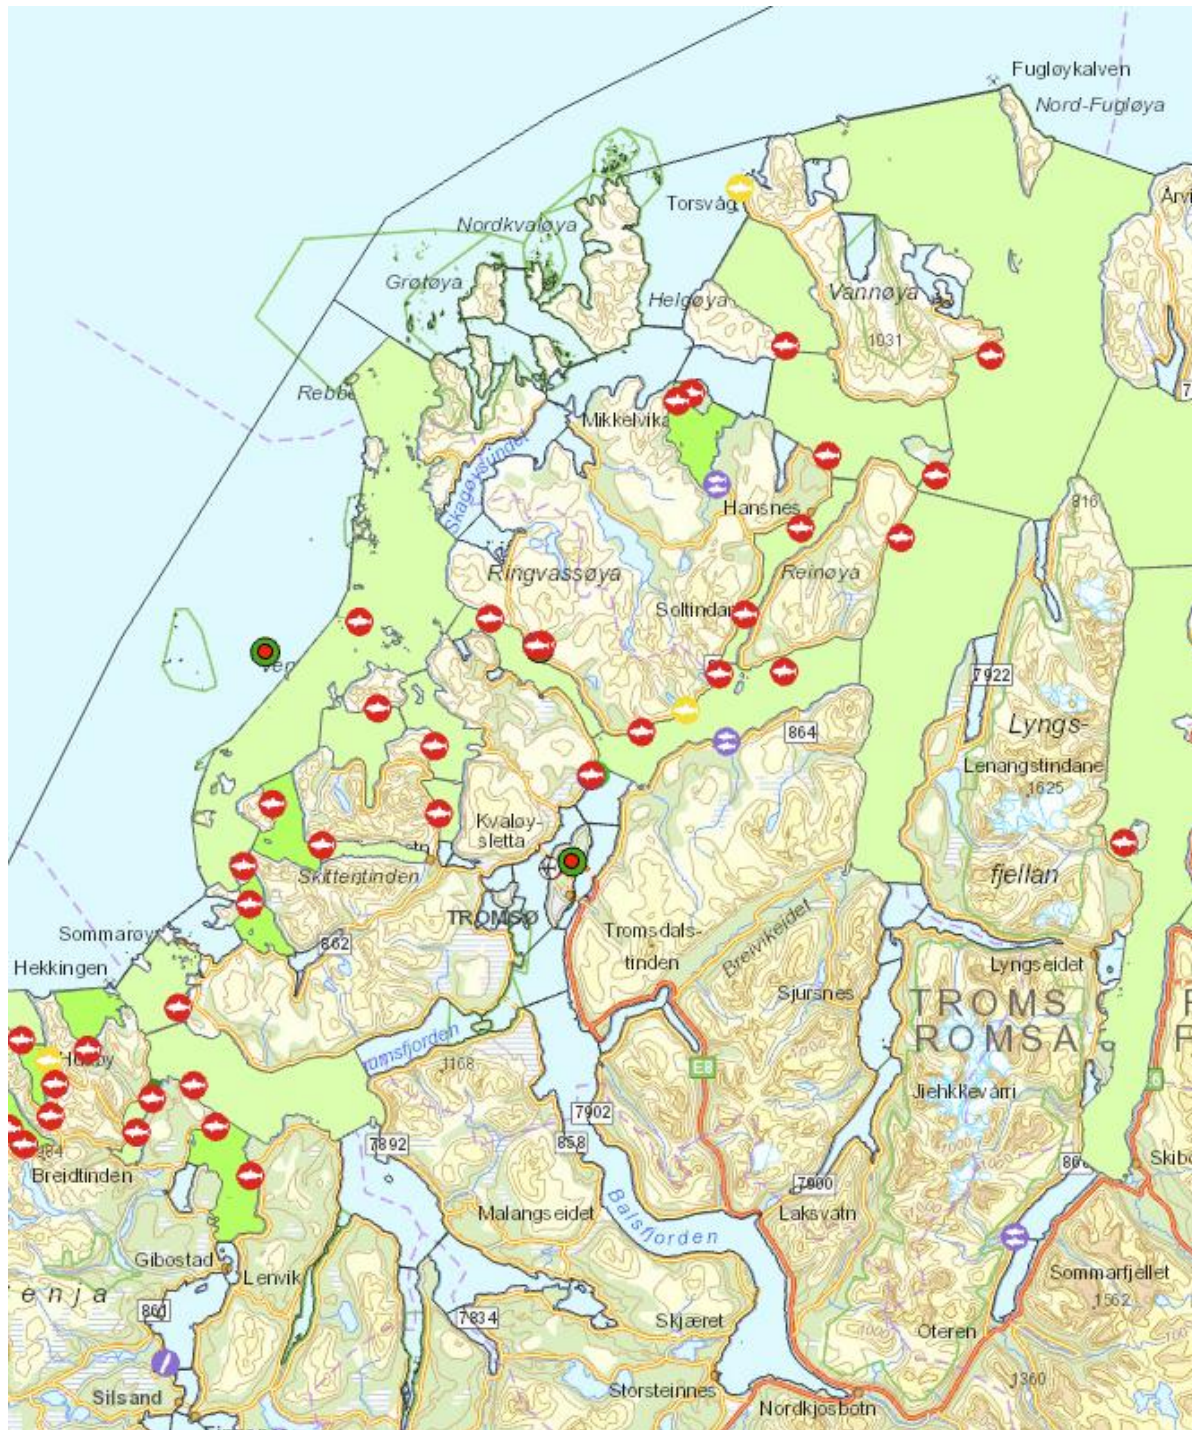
Fugløykalven
Nord-Fugløya
Arvi
Torsvåg
Nordkvaløya
Grøtøya
Helgøya
Vannøya
1031
Rebbe
Mikkelvika
Skagøysundet
Hansnes
816
Ringvassøya
Reinøya
Soltindan
7922
864
Lyngs-
Lenangstindane
1625
fjellan
Kvaløy-
sletta
Skittentinden
TROMSØ
Tromsdals-
tinden
Breivikeidet
Sjursnes
Lyngseidet
TROMS
ROMSA
Sommarøy
Hekkingen
862
Hillesøy
Tromsfjorden
1168
E8
Jiehkkevárri
484
Breidtinden
7892
858
7902
7900
Laksvatn
Skibo
Balsfjorden
Malangseidet
Gibostad
Lenvik
enja
860
Sommarfjellet
1562
7834
Skjæret
Oteren
Silsand
Storsteinnes
1360
Nordkjosbotn